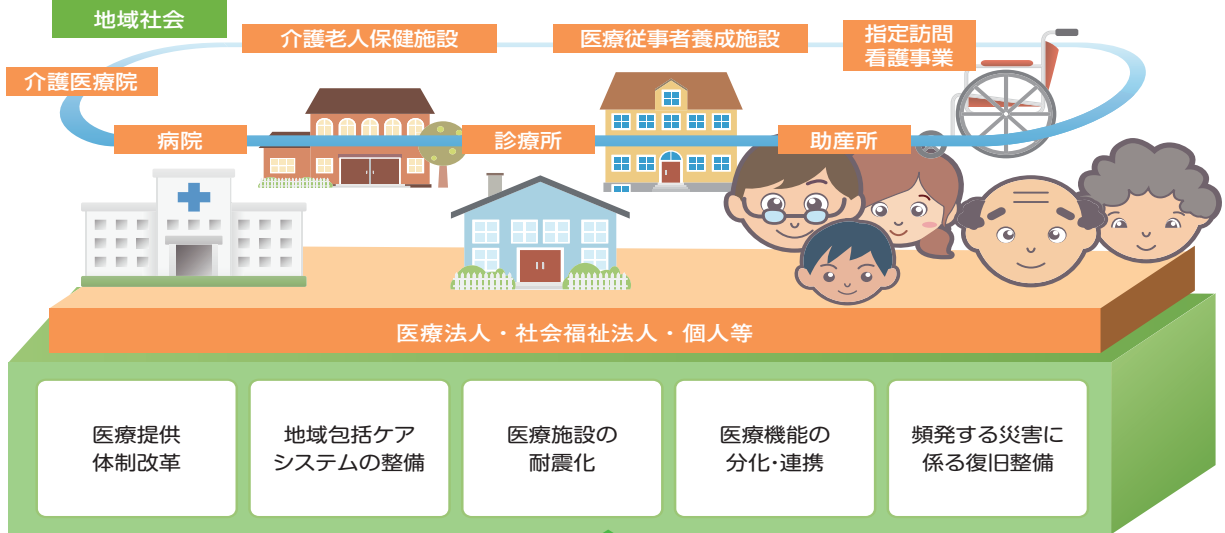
地域社会

介護老人保健施設

医療従事者養成施設

指定訪問
看護事業

介護医療院

病院

診療所

助産所

医療法人・社会福祉法人・個人等

医療提供
体制改革

地域包括ケア
システムの整備

医療施設の
耐震化

医療機能の
分化･連携

頻発する災害に
係る復旧整備